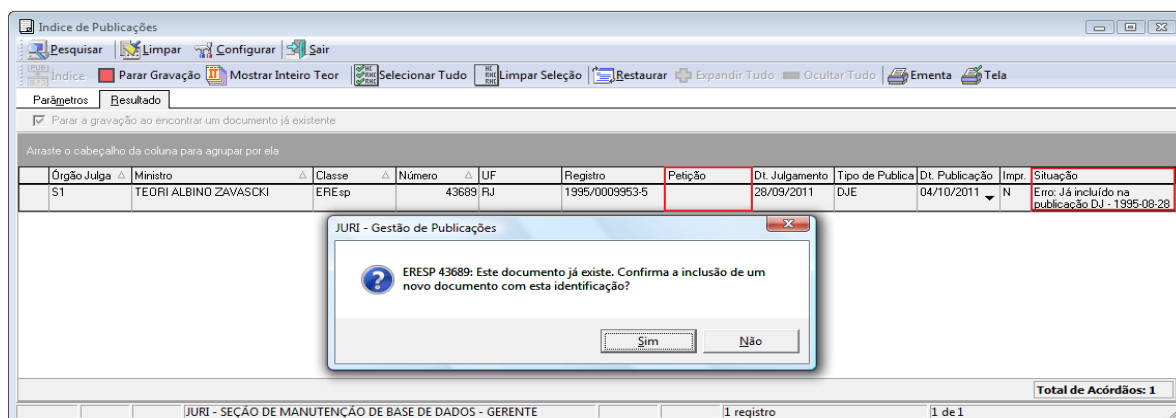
Índice de Publicações

Pesquisar | Limpar | Configurar | Sair

Índice | Parar Gravação | Mostrar Inteiro Teor | Selecionar Tudo | Limpar Seleção | Restaurar | Expandir Tudo | Ocultar Tudo | Ementa | Tela

Parâmetros | Resultado

Parar a gravação ao encontrar um documento já existente

Arraste o cabeçalho da coluna para agrupar por ela

| Órgão Julga | Ministro | Classe | Número | UF | Registro | Petição | Dt. Julgamento | Tipo de Publica | Dt. Publicação | Impr. | Situação |
|---|---|---|---|---|---|---|---|---|---|---|---|
| S1 | TEORI ALBINO ZAVASCKI | EREsp | 43689 | RJ | 1995/0009953-5 | | 28/09/2011 | DJE | 04/10/2011 | N | Erro: Já incluído na publicação DJ - 1995-08-28 |

JURI - Gestão de Publicações

ERESP 43689: Este documento já existe. Confirma a inclusão de um novo documento com esta identificação?

Sim | Não

Total de Acórdãos: 1

JURI - SEÇÃO DE MANUTENÇÃO DE BASE DE DADOS - GERENTE | 1 registro | 1 de 1